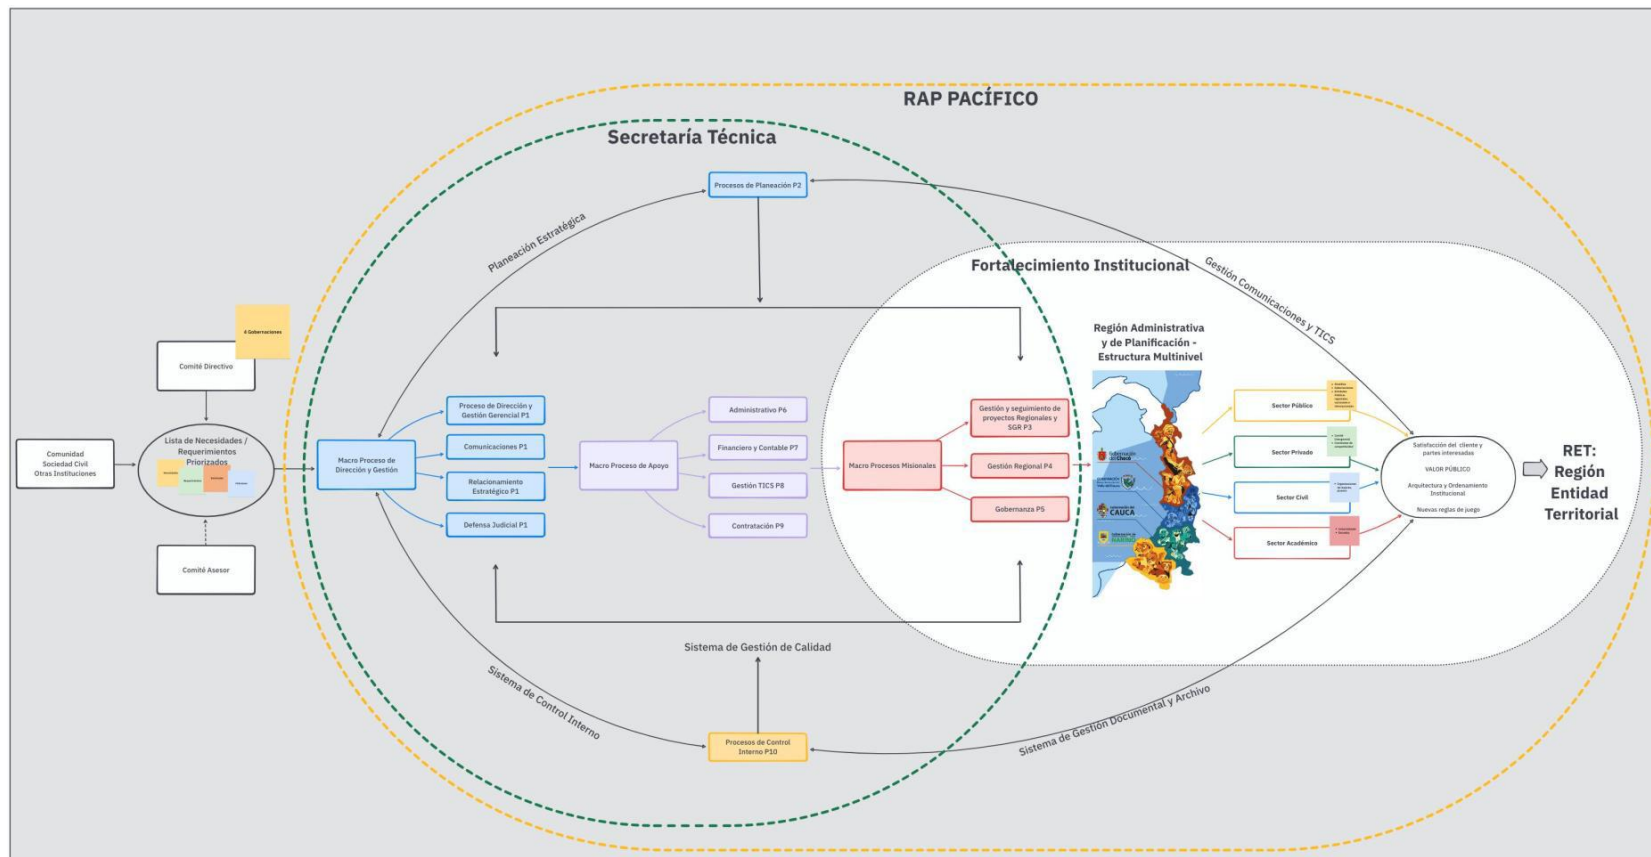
RAP PACÍFICO

Secretaría Técnica

Procesos de Planeación P2

Planeación Estratégica

Fortalecimiento Institucional

Gestión Comunicaciones y TICS

4 Gobernaciones

Comité Directivo

Comunidad Sociedad Civil Otras Instituciones

Lista de Necesidades / Requerimientos Priorizados

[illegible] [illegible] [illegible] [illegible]

Comité Asesor

Macro Proceso de Dirección y Gestión

Proceso de Dirección y Gestión Gerencial P1

Comunicaciones P1

Relacionamiento Estratégico P1

Defensa Judicial P1

Macro Proceso de Apoyo

Administrativo P6

Financiero y Contable P7

Gestión TICS P8

Contratación P9

Macro Procesos Misionales

Gestión y seguimiento de proyectos Regionales y SGR P3

Gestión Regional P4

Gobernanza P5

Región Administrativa y de Planificación - Estructura Multinivel

Gobernación del Chocó

Gobernación del Valle del Cauca

Gobernación del CAUCA

Gobernación de NARIÑO

Sector Público

Sector Privado

Sector Civil

Sector Académico

Satisfacción del cliente y partes interesadas

VALOR PÚBLICO

Arquitectura y Ordenamiento Institucional

Nuevas reglas de juego

RET: Región Entidad Territorial

Sistema de Gestión de Calidad

Sistema de Control Interno

Procesos de Control Interno P10

Sistema de Gestión Documental y Archivo